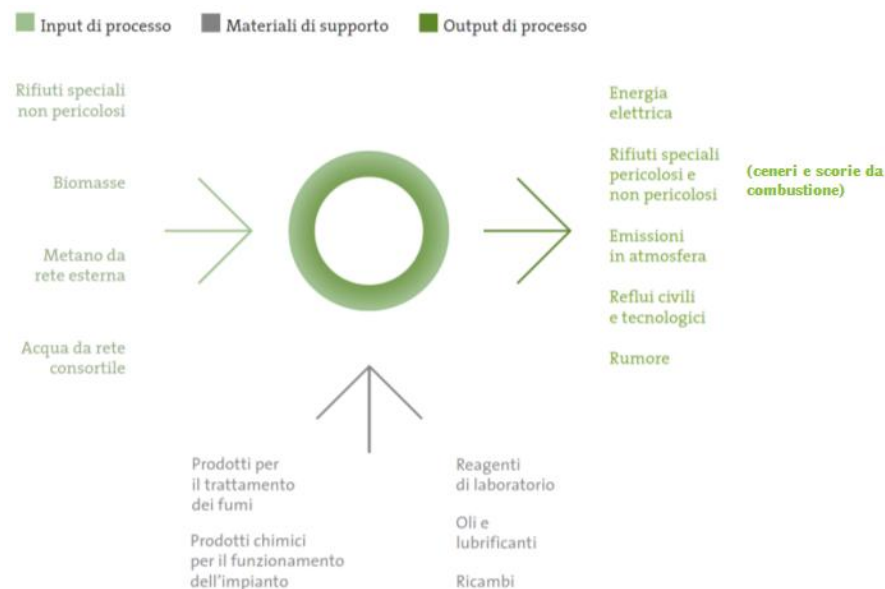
Input di processo

Materiali di supporto

Output di processo

Rifiuti speciali non pericolosi

Biomasse

Metano da rete esterna

Acqua da rete consortile

Energia elettrica

Rifiuti speciali pericolosi e non pericolosi

(ceneri e scorie da combustione)

Emissioni in atmosfera

Reflui civili e tecnologici

Rumore

Prodotti per il trattamento dei fumi

Prodotti chimici per il funzionamento dell'impianto

Reagenti di laboratorio

Oli e lubrificanti

Ricambi